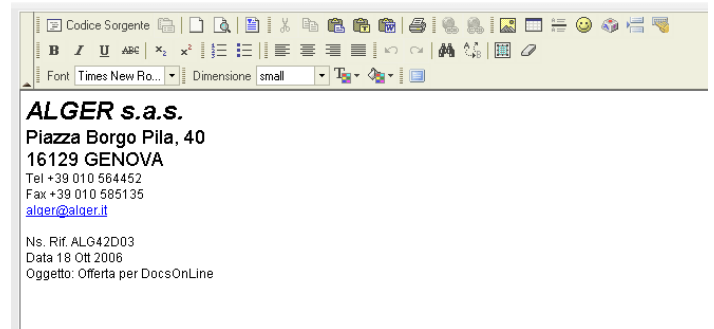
Codice Sorgente

B I U ABC $x_2$ $x^2$

Font Times New Ro... Dimensione small

ALGER s.a.s.
Piazza Borgo Pila, 40
16129 GENOVA
Tel +39 010 564452
Fax +39 010 585135
alger@alger.it

Ns. Rif. ALG42D03
Data 18 Ott 2006
Oggetto: Offerta per DocsOnLine